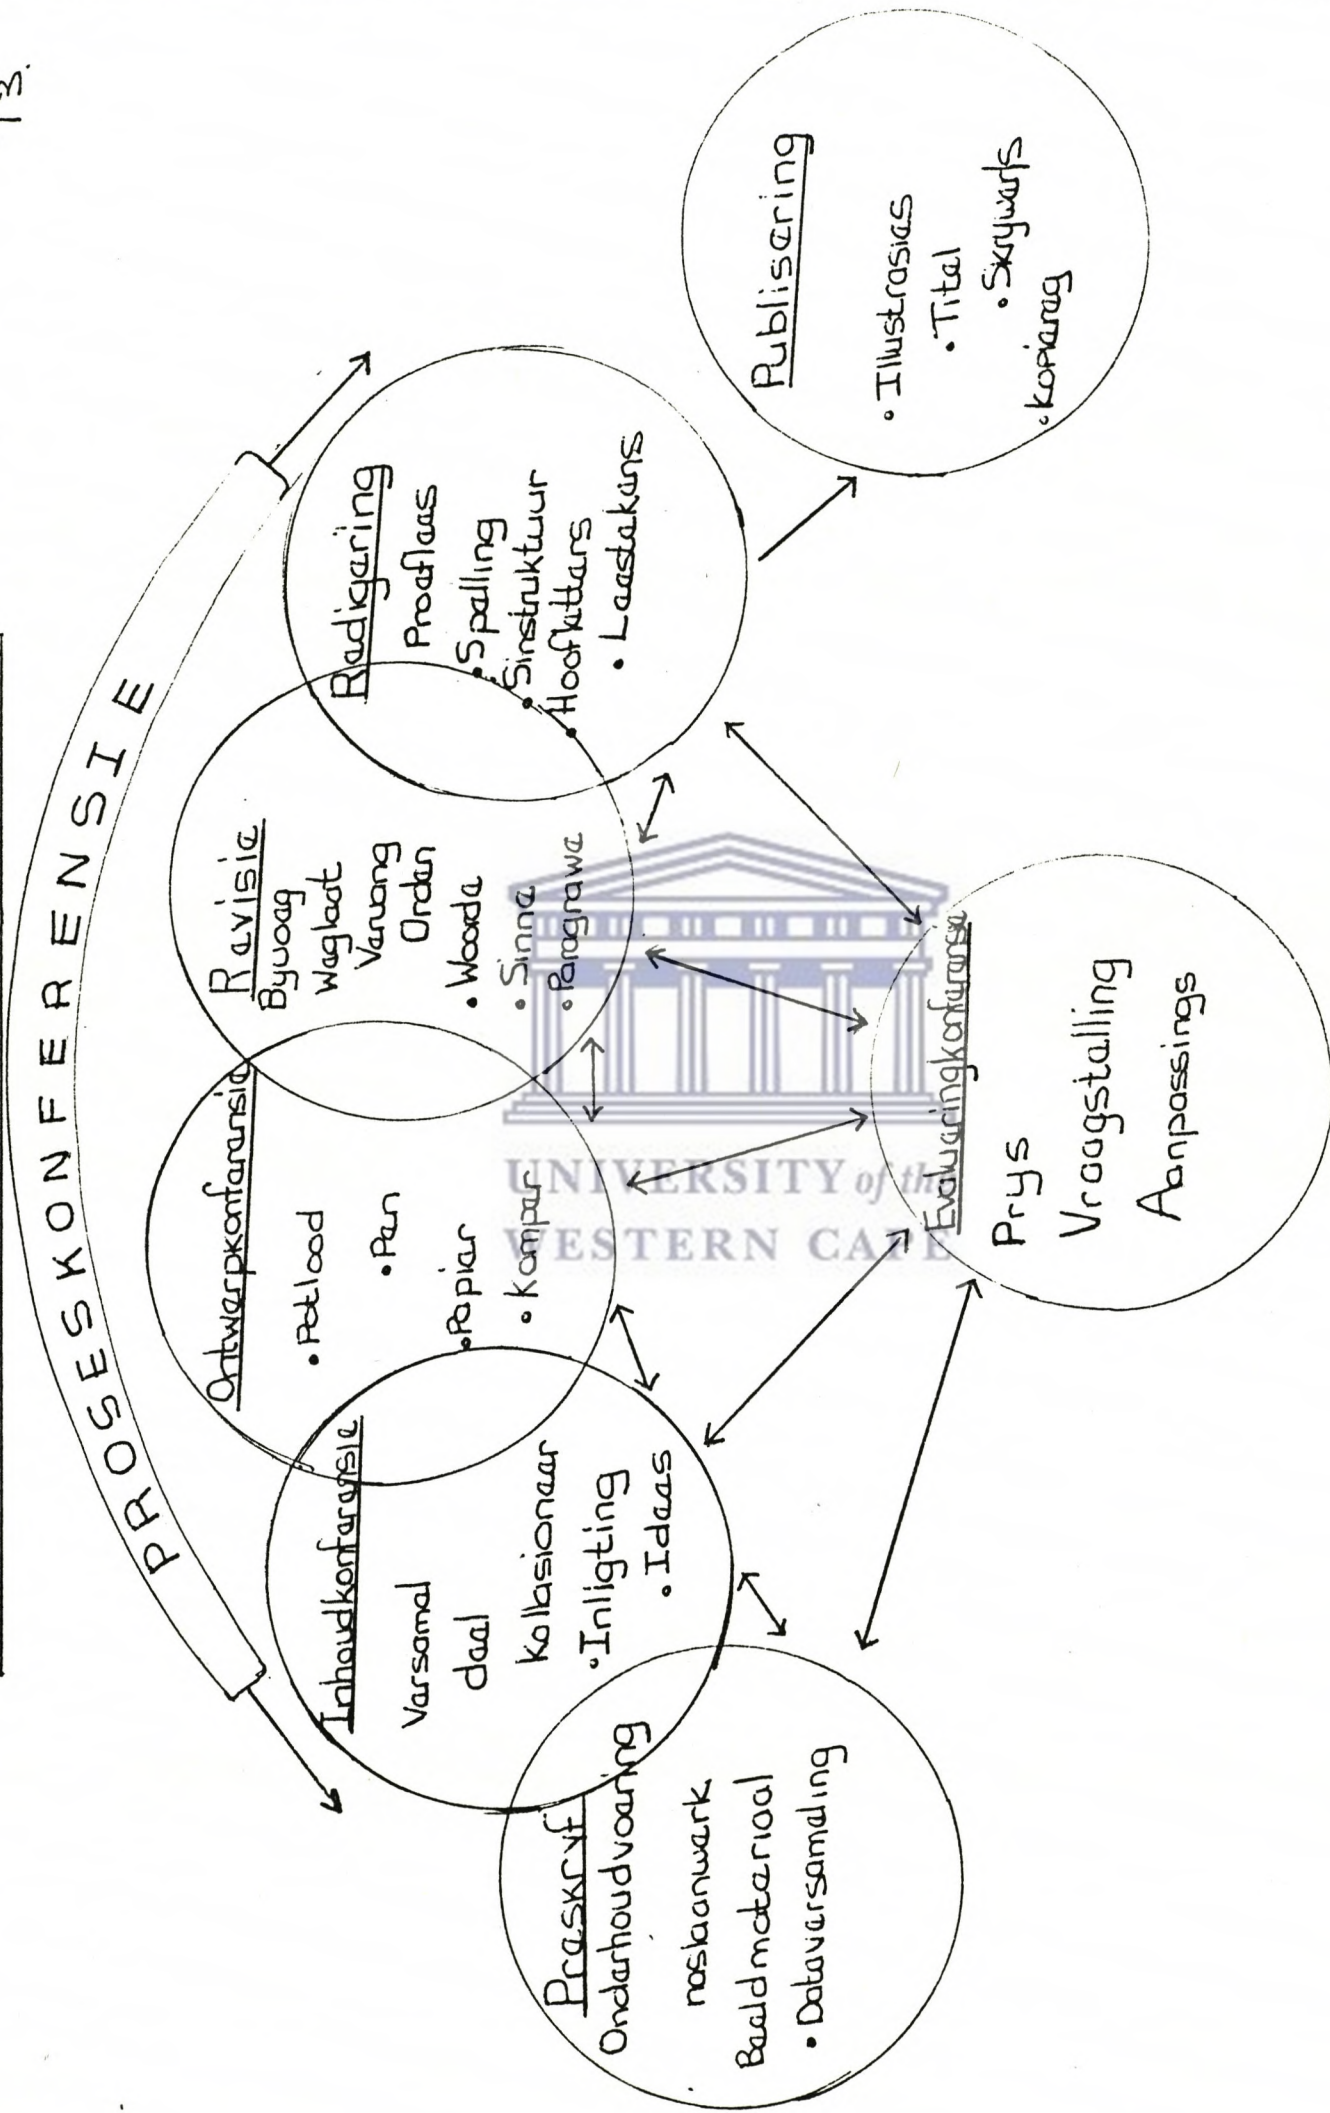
13.

PROSESKONFERENSIE

Praeskryf
Ondernoudvoering
naslaanwerk
Beeldmateriaal
• Dataversameling

Inhoudkonferensie
Versamel
deel
Kollasioneer
• Inligting
• Idees

Ontwerpkonferensie
• Potlood
• Pen
• Papier
• Kompar

Revisie
Byvoeg
Weglaat
Vervang
Orden
• Woorde
• Sinne
• Paragrawe

Redigering
Proeflees
• Spelling
• Sinstruktuur
• Hoofletters
• Leestekens

Publisering
• Illustrasies
• Titel
• Skrywers
• Kopiereg

Evalueringkonferensie
Prys
Vraagstelling
Aanpassings

UNIVERSITY of the
WESTERN CAPE